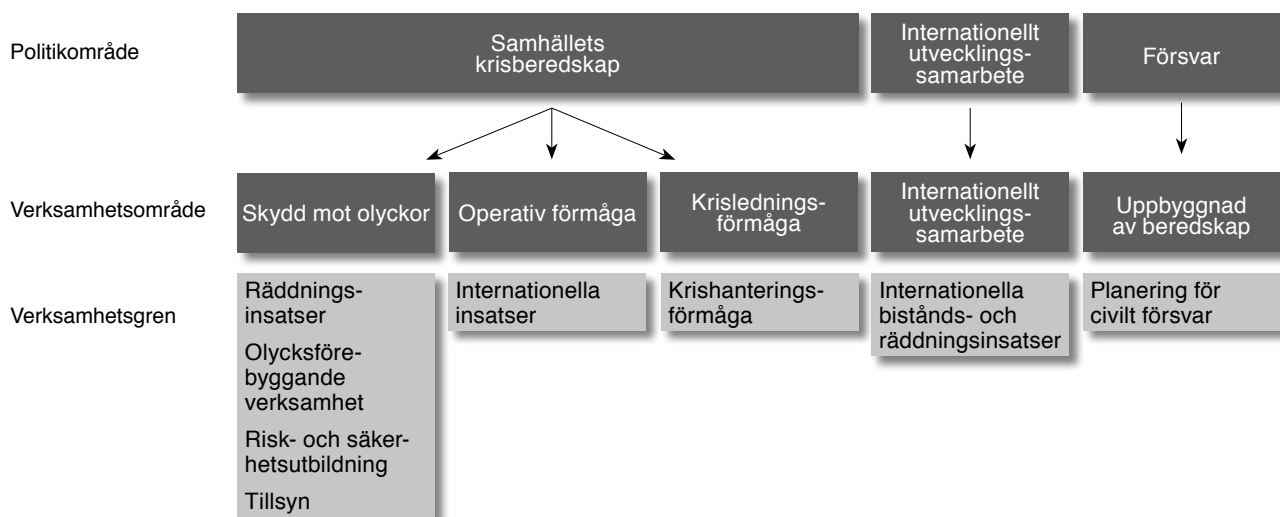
Politikområde

Samhällets krisberedskap

Internationellt utvecklingssamarbete

Försvar

Verksamhetsområde

Skydd mot olyckor

Operativ förmåga

Krisledningsförmåga

Internationellt utvecklingssamarbete

Uppbyggnad av beredskap

Verksamhetsgren

Räddningsinsatser

Olycksförebyggande verksamhet

Risk- och säkerhetsutbildning

Tillsyn

Internationella insatser

Krishanteringsförmåga

Internationella bistånds- och räddningsinsatser

Planering för civilt försvar